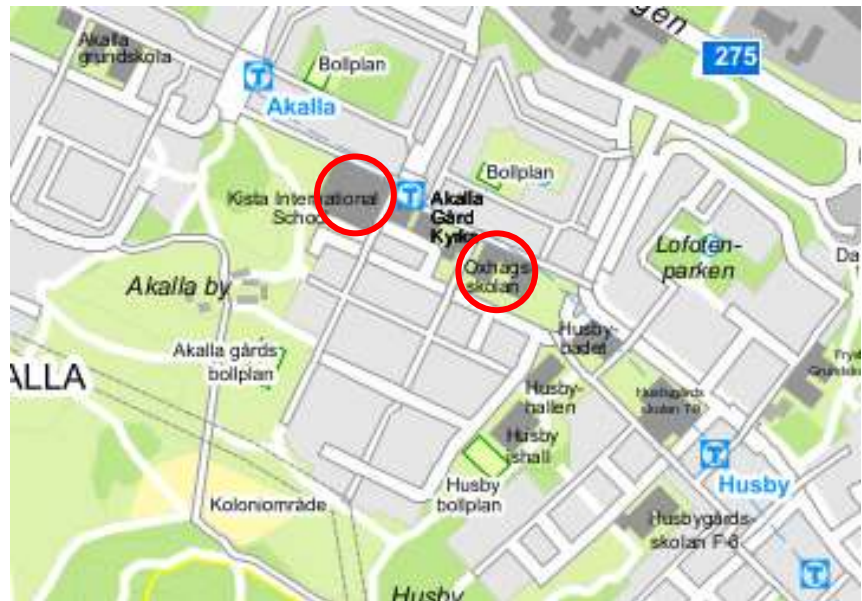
gen

275

Akalla grundskola

Bollplan

Akalla

Bollplan

Kista International School

Akalla Gård Kyrka

Lofoten-parken

Da

Oxhagsskolan

Akalla by

Husbybadet

Akalla gårds bollplan

AKALLA

Husbyhallen

Husbygårdsskolan 7-9

Husby ishall

Husby

Husby bollplan

Koloniområde

Husbygårdsskolan F-6

Husby